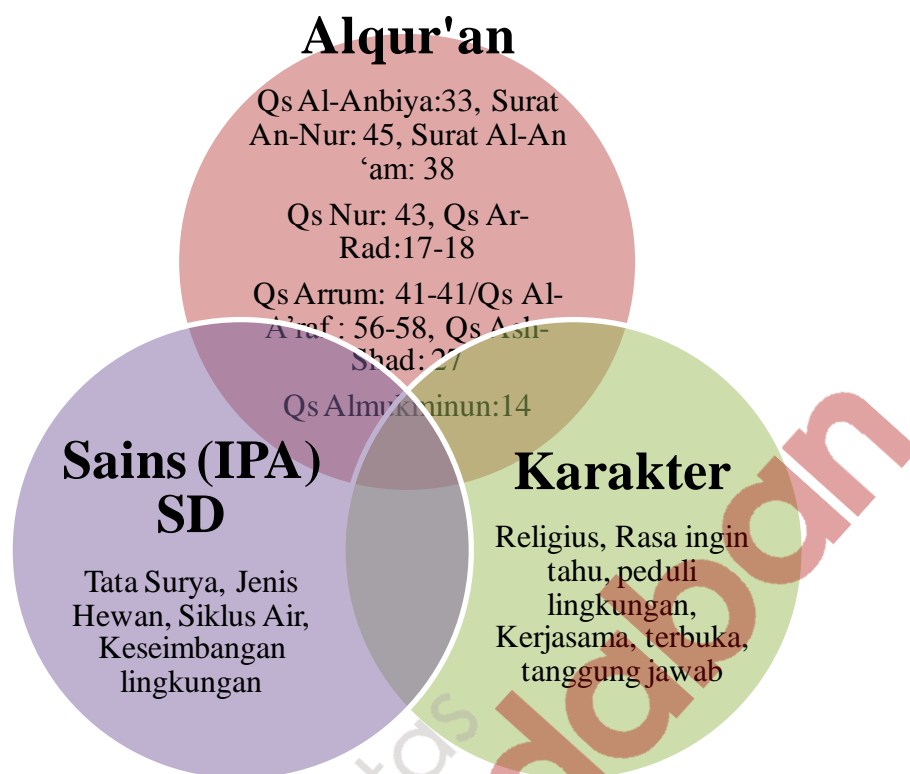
Alqur'an

Qs Al-Anbiya:33, Surat An-Nur: 45, Surat Al-An ‘am: 38

Qs Nur: 43, Qs Ar-Rad:17-18

Qs Arrum: 41-41/Qs Al-A'raf : 56-58, Qs Ash-Shad: 27

Qs Almukminun:14

Sains (IPA) SD

Tata Surya, Jenis Hewan, Siklus Air, Keseimbangan lingkungan

Karakter

Religius, Rasa ingin tahu, peduli lingkungan, Kerjasama, terbuka, tanggung jawab

tas

dalan